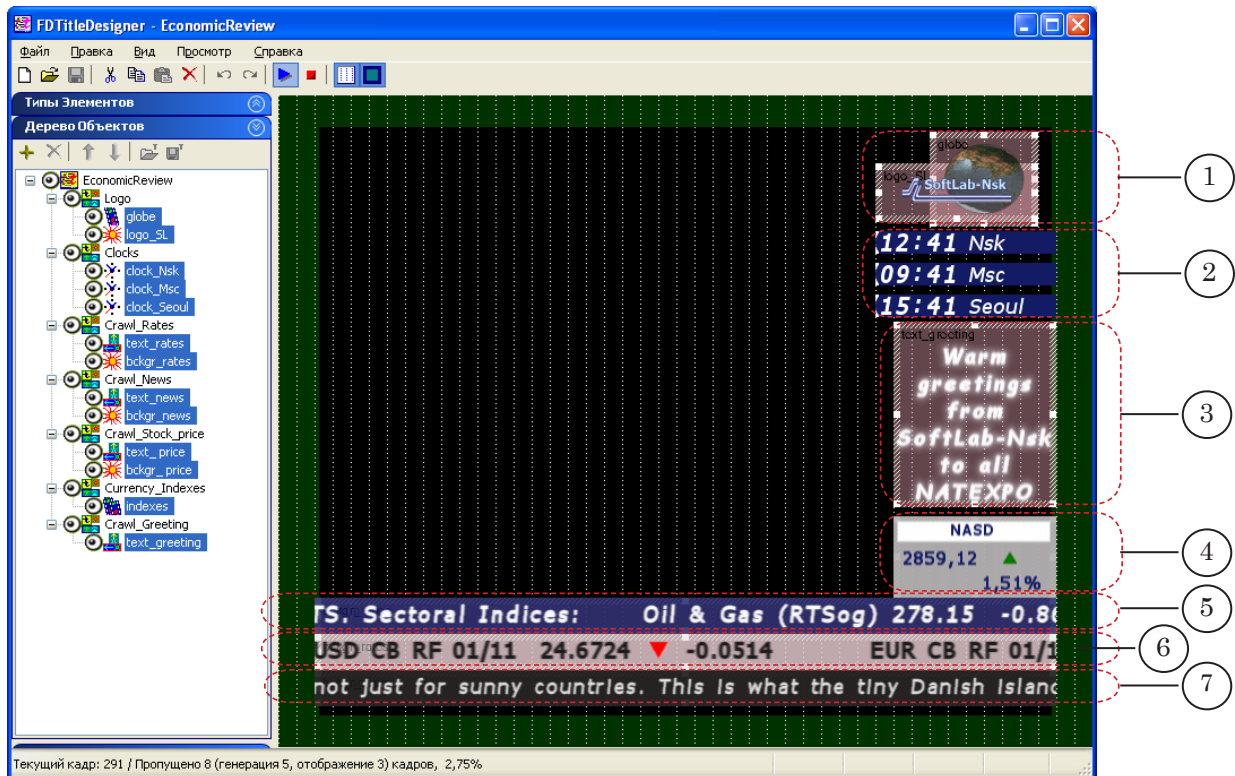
FDTitleDesigner - EconomicReview

Файл Правка Вид Просмотр Справка

Типы Элементов

Дерево Объектов

EconomicReview
Logo
globe
logo_SL
Clocks
clock_Nsk
clock_Msc
clock_Seoul
Crawl_Rates
text_rates
bckgr_rates
Crawl_News
text_news
bckgr_news
Crawl_Stock_price
text_price
bckgr_price
Currency_Indexes
indexes
Crawl_Greeting
text_greeting

globe
logo_SL
SoftLab-Nsk

12:41 Nsk
09:41 Msc
15:41 Seoul

text_greeting
Warm greetings from SoftLab-Nsk to all NATEXPO

NASD
2859,12
1,51%

TS. Sectoral Indices: Oil & Gas (RTSog) 278.15 -0.86

USD CB RF 01/11 24.6724 -0.0514 EUR CB RF 01/1

not just for sunny countries. This is what the tiny Danish Island

1
2
3
4
5
6
7

Текущий кадр: 291 / Пропущено 8 (генерация 5, отображение 3) кадров, 2,75%